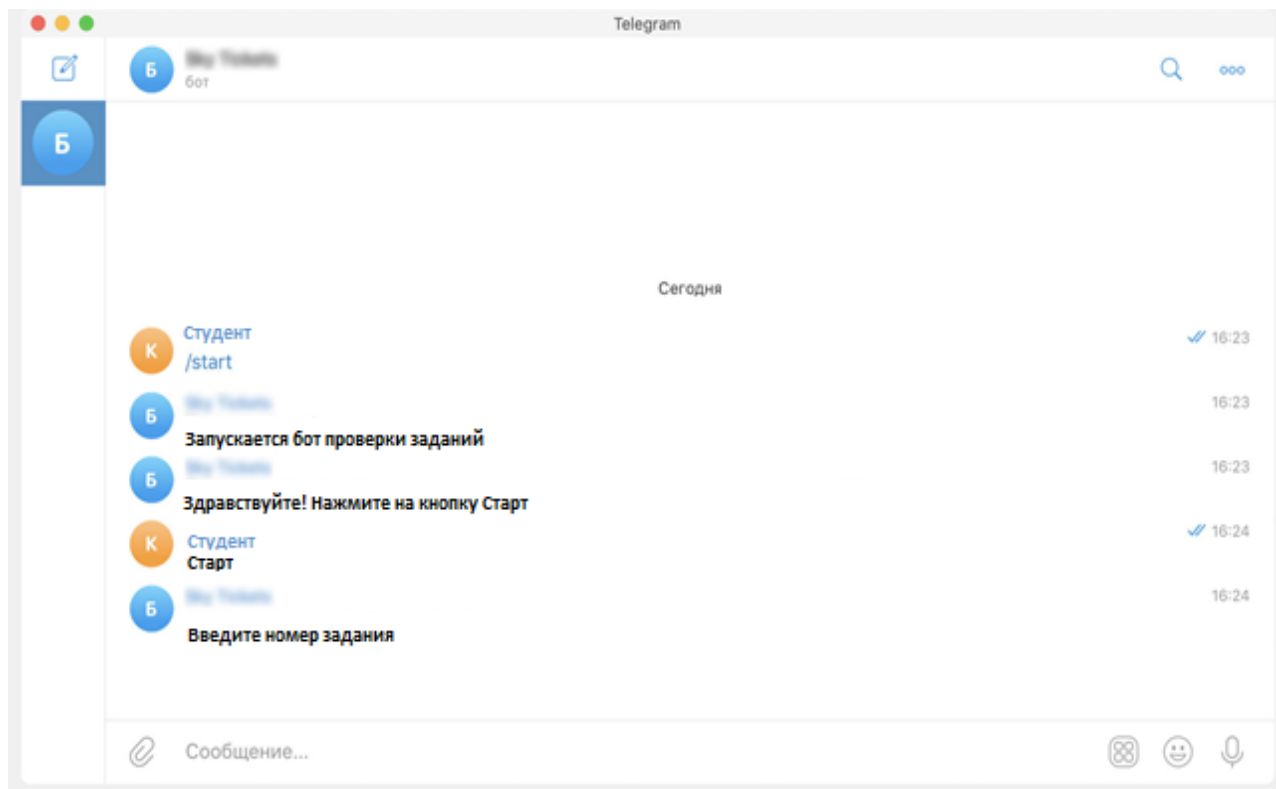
Telegram

Б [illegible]
бот

Б

Сегодня

К Студент
/start
16:23

Б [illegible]
Запускается бот проверки заданий
16:23

Б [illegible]
Здравствуйте! Нажмите на кнопку Старт
16:23

К Студент
Старт
16:24

Б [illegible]
Введите номер задания
16:24

Сообщение...